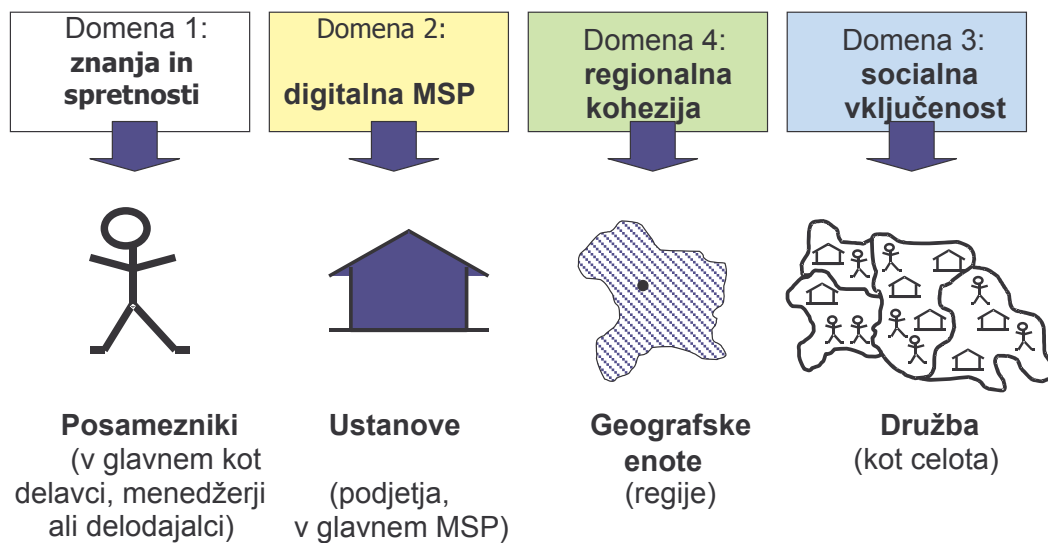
Domena 1:
**znanja in spretnosti**

Domena 2:
**digitalna MSP**

Domena 4:
**regionalna kohezija**

Domena 3:
**socialna vključenost**

**Posamezniki**
(v glavnem kot delavci, menedžerji ali delodajalci)

**Ustanove**
(podjetja, v glavnem MSP)

**Geografske enote**
(regije)

**Družba**
(kot celota)